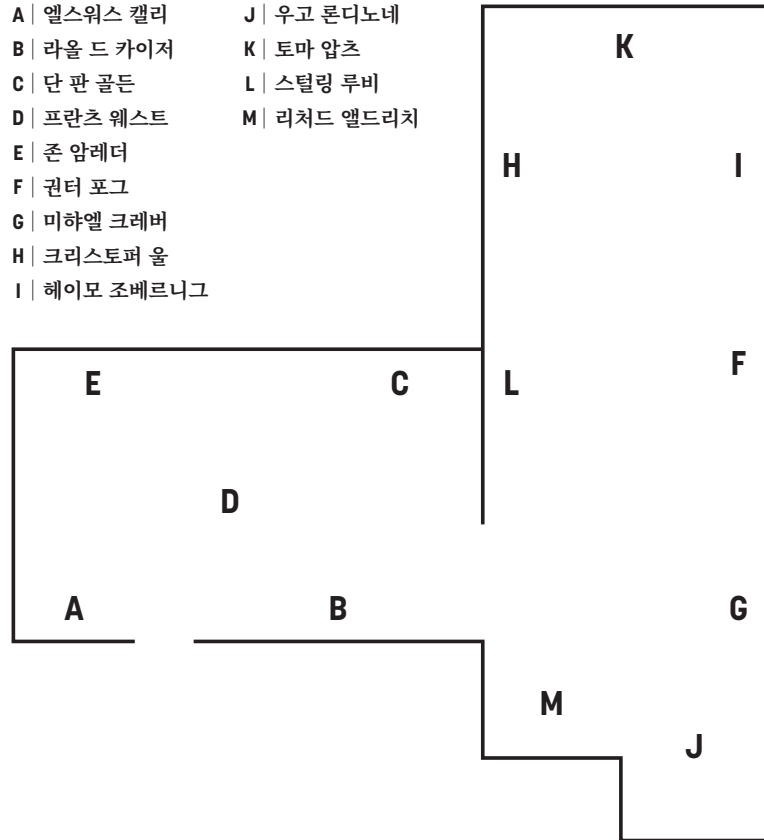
A | 엘스워스 캘리
B | 라울 드 카이저
C | 단 판 골든
D | 프란츠 웨스트
E | 존 암레더
F | 귄터 포그
G | 미햐엘 크레버
H | 크리스토퍼 울
I | 헤이모 조베르니그

J | 우고 론디노네
K | 토마 압츠
L | 스털링 루비
M | 리처드 앨드리치

K
H
I
E
C
L
F
D
A
B
G
M
J